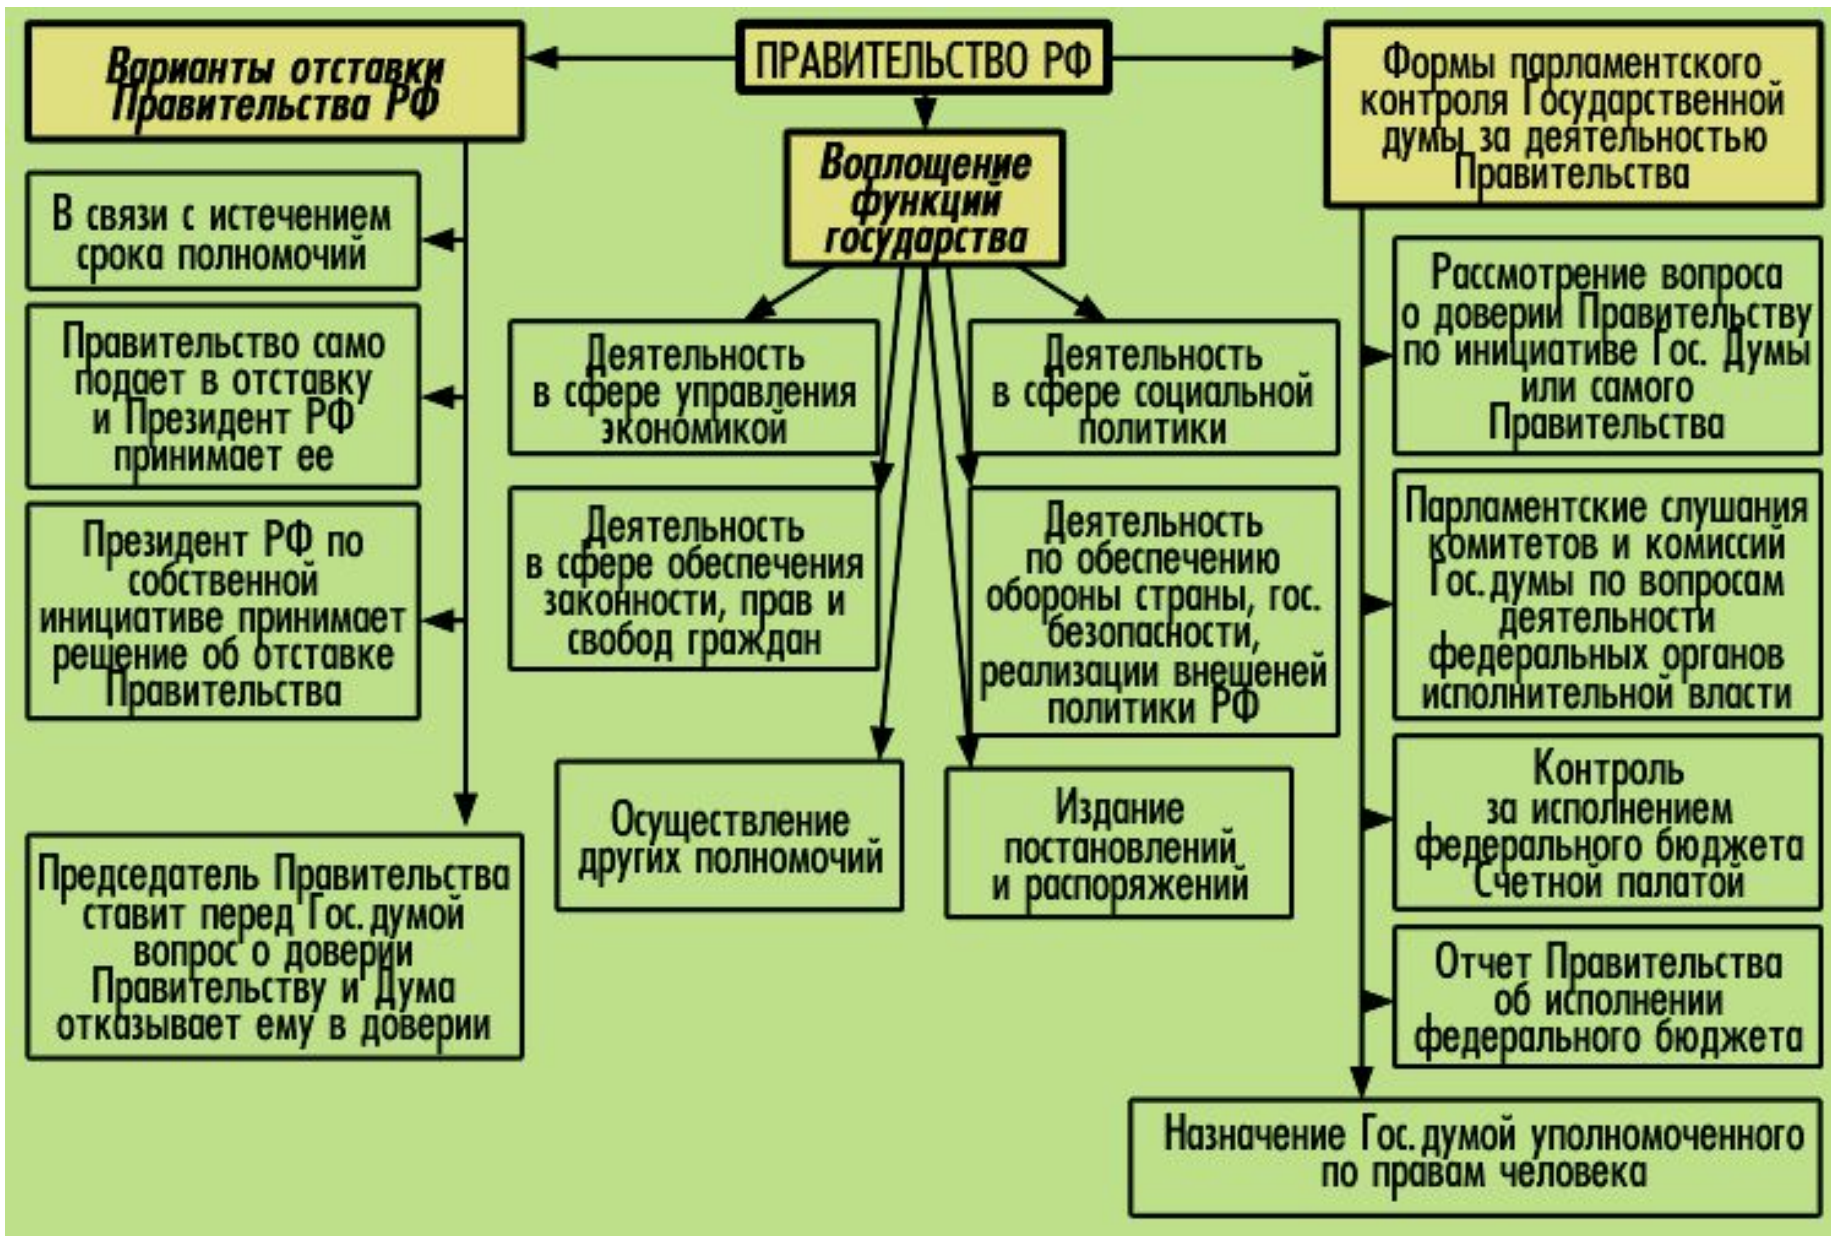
ПРАВИТЕЛЬСТВО РФ

Варианты отставки Правительства РФ

В связи с истечением срока полномочий

Правительство само подает в отставку и Президент РФ принимает ее

Президент РФ по собственной инициативе принимает решение об отставке Правительства

Председатель Правительства ставит перед Гос. думой вопрос о доверии Правительству и Дума отказывает ему в доверии

Воплощение функций государства

Деятельность в сфере управления экономикой

Деятельность в сфере социальной политики

Деятельность в сфере обеспечения законности, прав и свобод граждан

Деятельность по обеспечению обороны страны, гос. безопасности, реализации внещеней политики РФ

Осуществление других полномочий

Издание постановлений и распоряжений

Формы парламентского контроля Государственной думы за деятельностью Правительства

Рассмотрение вопроса о доверии Правительству по инициативе Гос. Думы или самого Правительства

Парламентские слушания комитетов и комиссий Гос. думы по вопросам деятельности федеральных органов исполнительной власти

Контроль за исполнением федерального бюджета Счетной палатой

Отчет Правительства об исполнении федерального бюджета

Назначение Гос. думой уполномоченного по правам человека